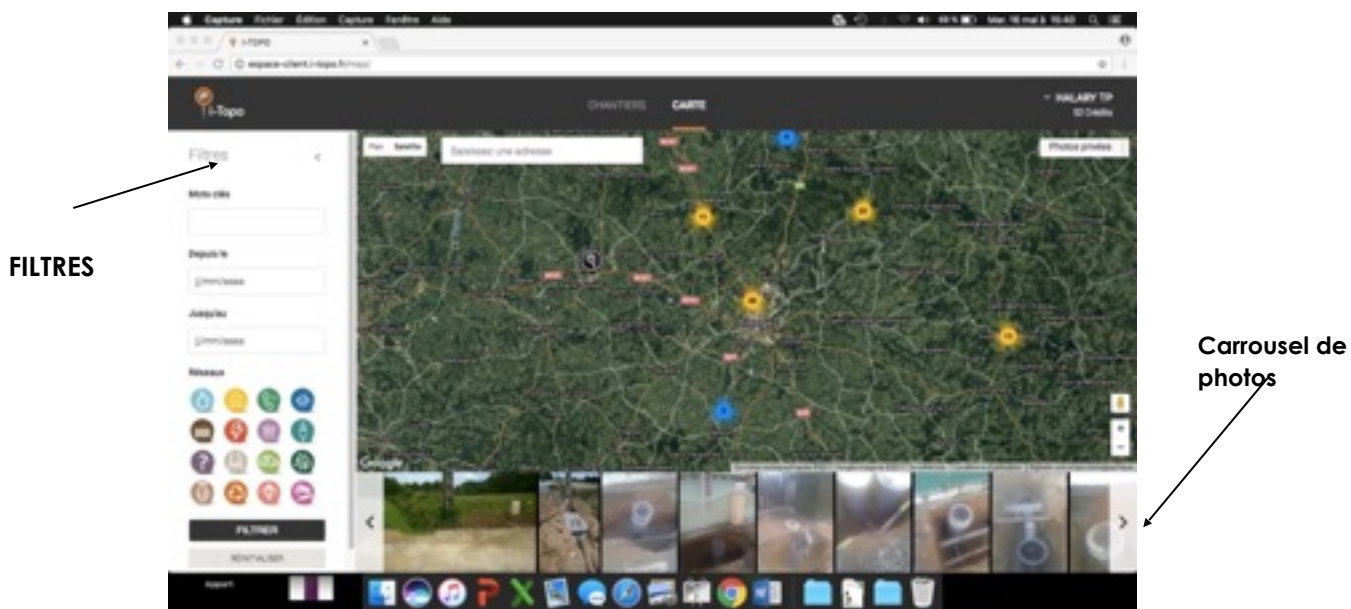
Capture Fichier Édition Capture Fenêtre Aide

Mar. 16 mai à 15:40

i-TOPO

espace-client.i-topo.fr/map

i-Topo

CHANTIERS CARTE

HALARY TP
50 Crédits

Filtres

Mots clés

Depuis le

jj/mm/aaaa

Jusqu'au

jj/mm/aaaa

Réseaux

FILTRER

RÉINITIALISER

Plan Satellite

Saisissez une adresse

Photos privées

Google

FILTRES

Carrousel de photos